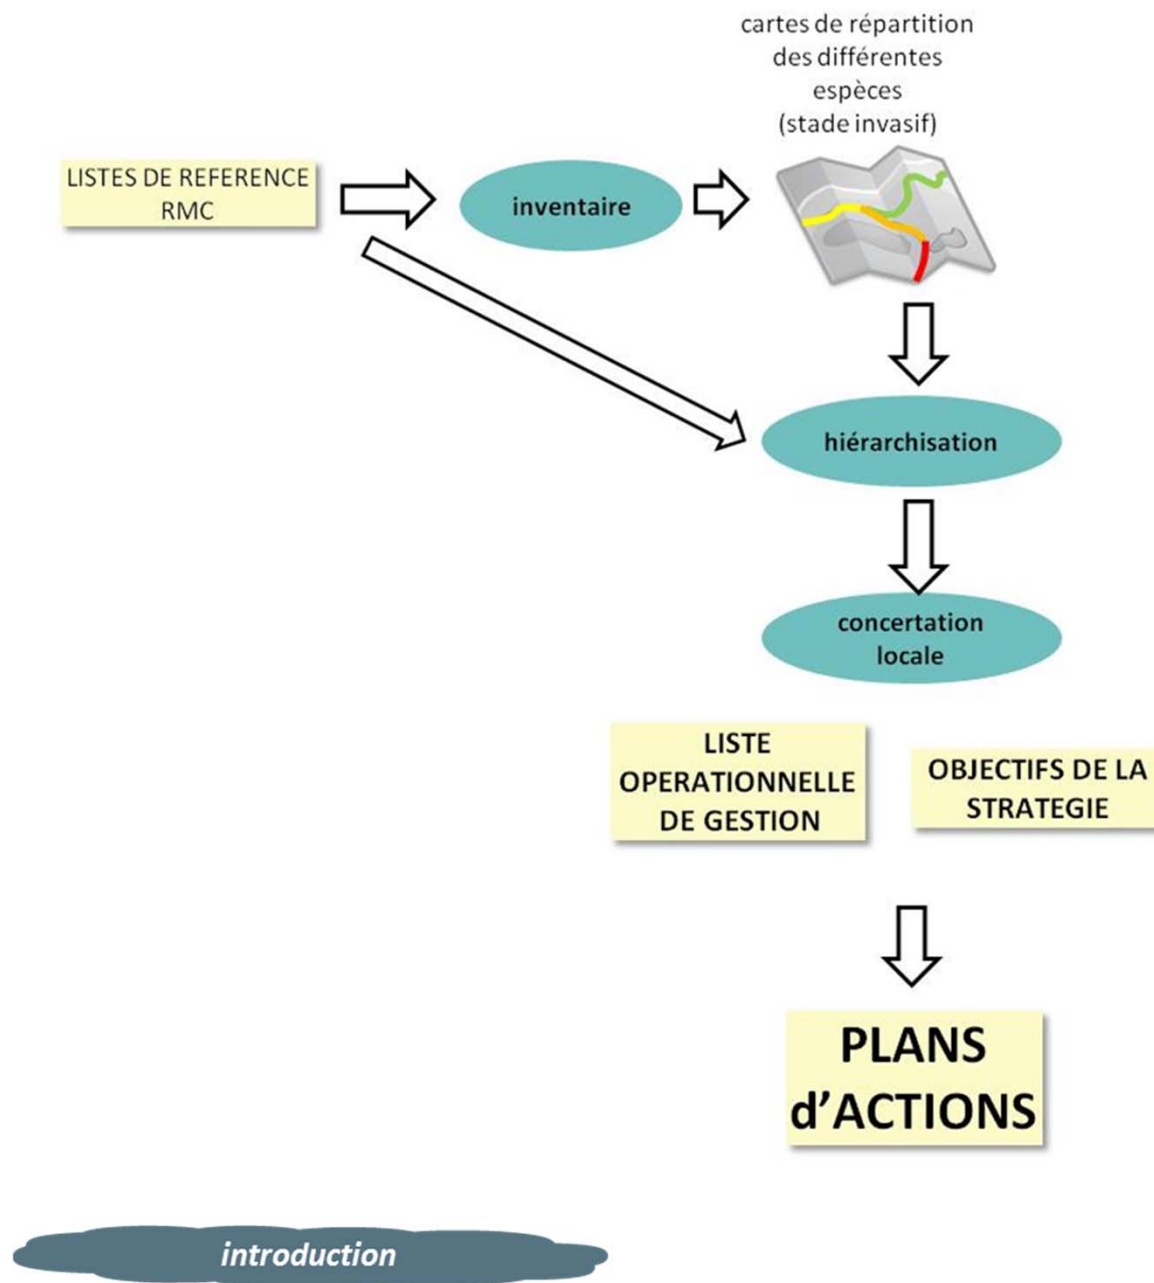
LISTES DE REFERENCE RMC

inventaire

cartes de répartition des différentes espèces (stade invasif)

hiérarchisation

concertation locale

LISTE OPERATIONNELLE DE GESTION

OBJECTIFS DE LA STRATEGIE

PLANS d'ACTIONS

introduction